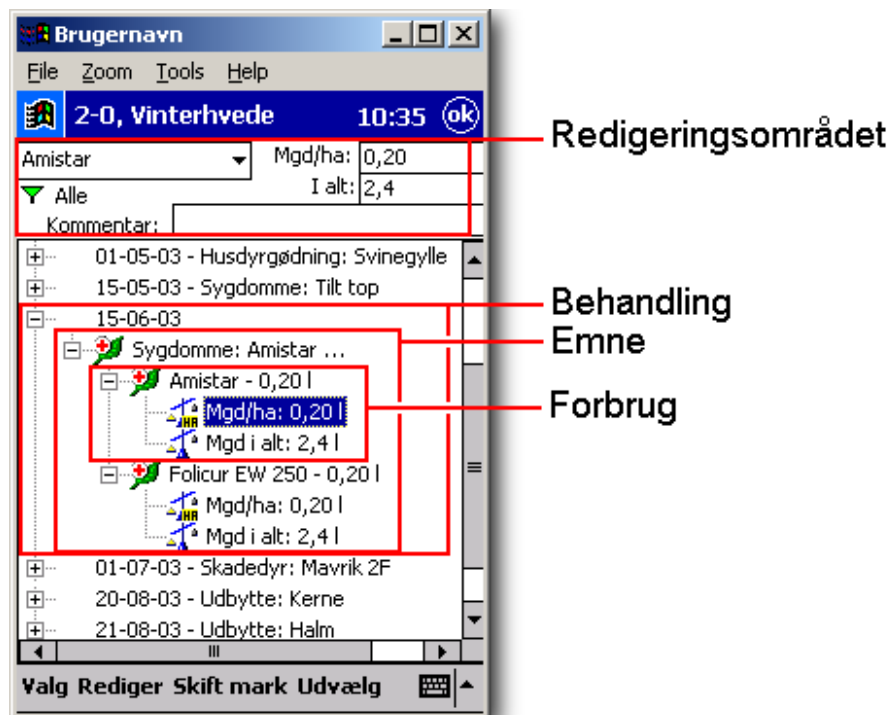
Brugernavn

File Zoom Tools Help

2-0, Vinterhvede 10:35 ok

Amistar Mgd/ha: 0,20
I alt: 2,4
Alle
Kommentar:

Redigeringsområdet

01-05-03 - Husdyrgødning: Svinegylle
15-05-03 - Sygdomme: Tilt top
15-06-03
Sygdomme: Amistar ...
Amistar - 0,20 l
Mgd/ha: 0,20 l
Mgd i alt: 2,4 l
Folicur EW 250 - 0,20 l
Mgd/ha: 0,20 l
Mgd i alt: 2,4 l
01-07-03 - Skadedyr: Mavrik 2F
20-08-03 - Udbytte: Kerne
21-08-03 - Udbytte: Halm

Behandling
Emne
Forbrug

Valg Rediger Skift mark Udvælg